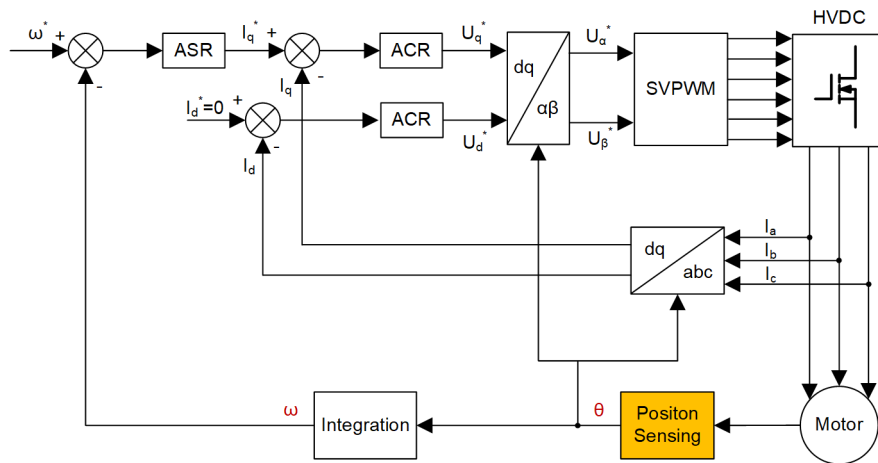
$\omega^*$ +

-

ASR

$I_q^*$ +

$I_q$

-

ACR

$U_q^*$

$I_d^*=0$ +

$I_d$

-

ACR

$U_d^*$

dq

αβ

$U_\alpha^*$

$U_\beta^*$

SVPWM

HVDC

dq

abc

$I_a$

$I_b$

$I_c$

ω

Integration

θ

Positon Sensing

Motor